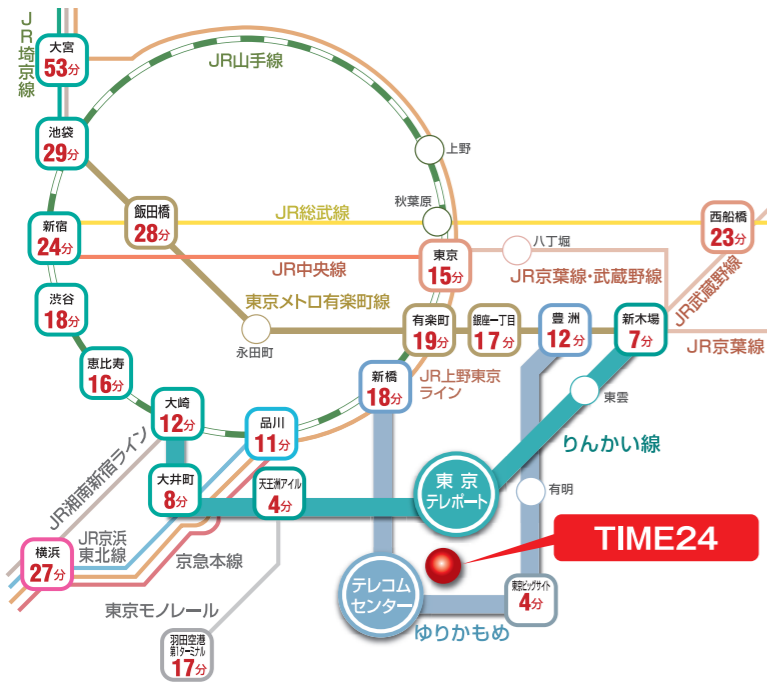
JR埼京線

大宮
53分

JR山手線

池袋
29分

上野

秋葉原

新宿
24分

飯田橋
28分

JR総武線

西船橋
23分

東京
15分

八丁堀

JR中央線

JR京葉線・武蔵野線

渋谷
18分

東京メトロ有楽町線

有楽町
19分

銀座一丁目
17分

豊洲
12分

新木場
7分

JR武蔵野線

JR京葉線

永田町

恵比寿
16分

新橋
18分

JR上野東京ライン

東雲

大崎
12分

品川
11分

りんかい線

JR湘南新宿ライン

大井町
8分

天王洲アイル
4分

東京テレポート

有明

JR京浜東北線

TIME24

横浜
27分

京急本線

テレコムセンター

東京ビッグサイト
4分

東京モノレール

ゆりかもめ

羽田空港第1ターミナル
17分